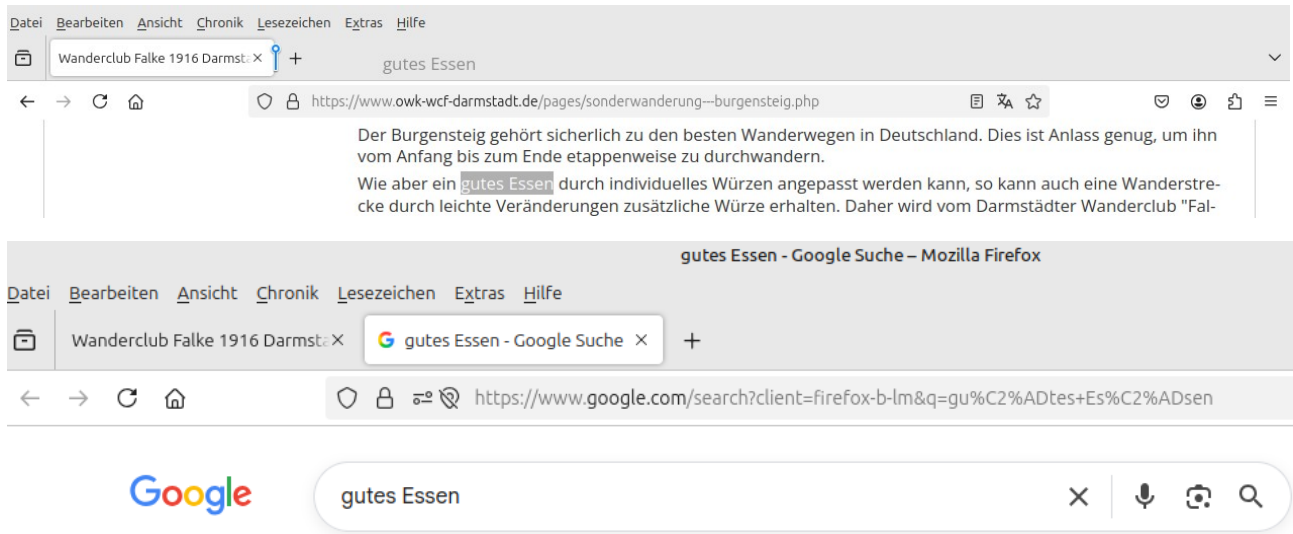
Datei Bearbeiten Ansicht Chronik Lesezeichen Extras Hilfe

Wanderclub Falke 1916 Darmst ×  +  gutes Essen

https://www.owk-wcf-darmstadt.de/pages/sonderwanderung---burgensteig.php

Der Burgensteig gehört sicherlich zu den besten Wanderwegen in Deutschland. Dies ist Anlass genug, um ihn vom Anfang bis zum Ende etappenweise zu durchwandern.

Wie aber ein gutes Essen durch individuelles Würzen angepasst werden kann, so kann auch eine Wanderstrecke durch leichte Veränderungen zusätzliche Würze erhalten. Daher wird vom Darmstädter Wanderclub "Fal-

gutes Essen - Google Suche – Mozilla Firefox

Datei Bearbeiten Ansicht Chronik Lesezeichen Extras Hilfe

Wanderclub Falke 1916 Darmst ×  gutes Essen - Google Suche ×  +

https://www.google.com/search?client=firefox-b-lm&q=gu%C2%ADtes+Es%C2%ADsen

Google

gutes Essen